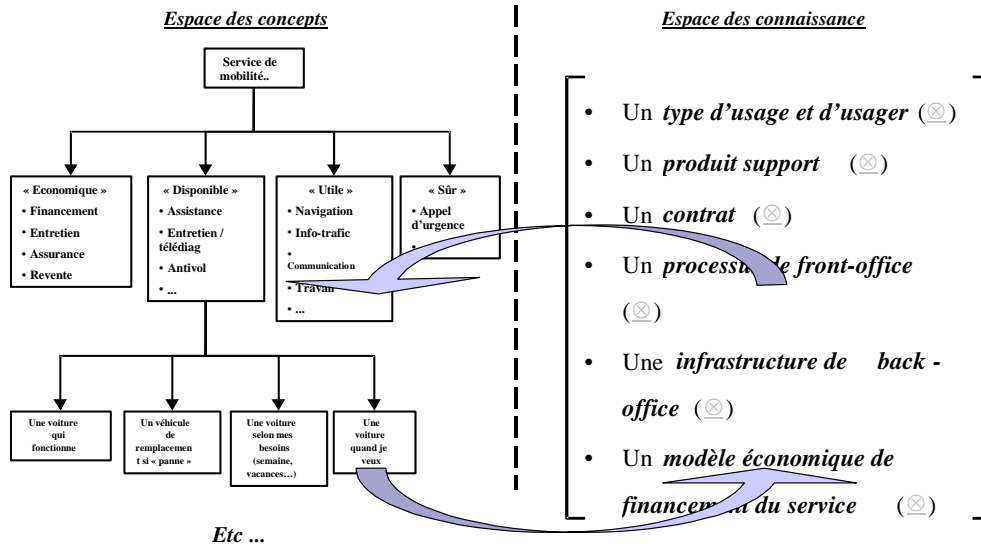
Espace des concepts

Espace des connaissance

Service de mobilité..

« Economique »
• Financement
• Entretien
• Assurance
• Revente

« Disponible »
• Assistance
• Entretien / télédiag
• Antivol
• ...

« Utile »
• Navigation
• Info-trafic
• Communication
• Travail
• ...

« Sûr »
• Appel d'urgence
• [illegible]

Une voiture qui fonctionne

Un véhicule de remplacement si « panne »

Une voiture selon mes besoins (semaine, vacances…)

Une voiture quand je veux

Etc ...

• Un *type d'usage et d'usager* ($\otimes$)
• Un *produit support* ($\otimes$)
• Un *contrat* ($\otimes$)
• Un *processus de front-office* ($\otimes$)
• Une *infrastructure de back - office* ($\otimes$)
• Un *modèle économique de financement du service* ($\otimes$)